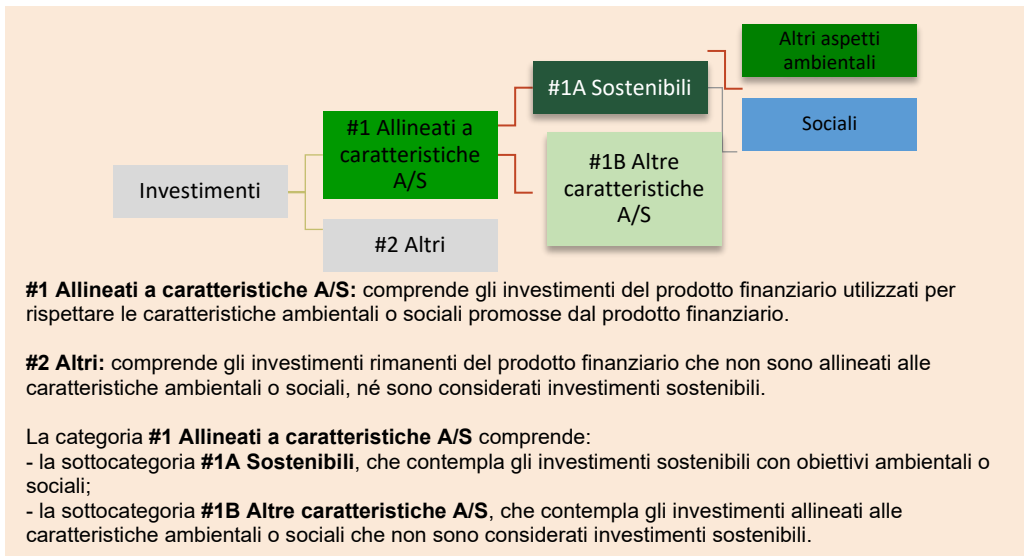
Investimenti

#1 Allineati a caratteristiche A/S

#2 Altri

#1A Sostenibili

#1B Altre caratteristiche A/S

Altri aspetti ambientali

Sociali

**#1 Allineati a caratteristiche A/S:** comprende gli investimenti del prodotto finanziario utilizzati per rispettare le caratteristiche ambientali o sociali promosse dal prodotto finanziario.

**#2 Altri:** comprende gli investimenti rimanenti del prodotto finanziario che non sono allineati alle caratteristiche ambientali o sociali, né sono considerati investimenti sostenibili.

La categoria **#1 Allineati a caratteristiche A/S** comprende:
- la sottocategoria **#1A Sostenibili**, che contempla gli investimenti sostenibili con obiettivi ambientali o sociali;
- la sottocategoria **#1B Altre caratteristiche A/S**, che contempla gli investimenti allineati alle caratteristiche ambientali o sociali che non sono considerati investimenti sostenibili.